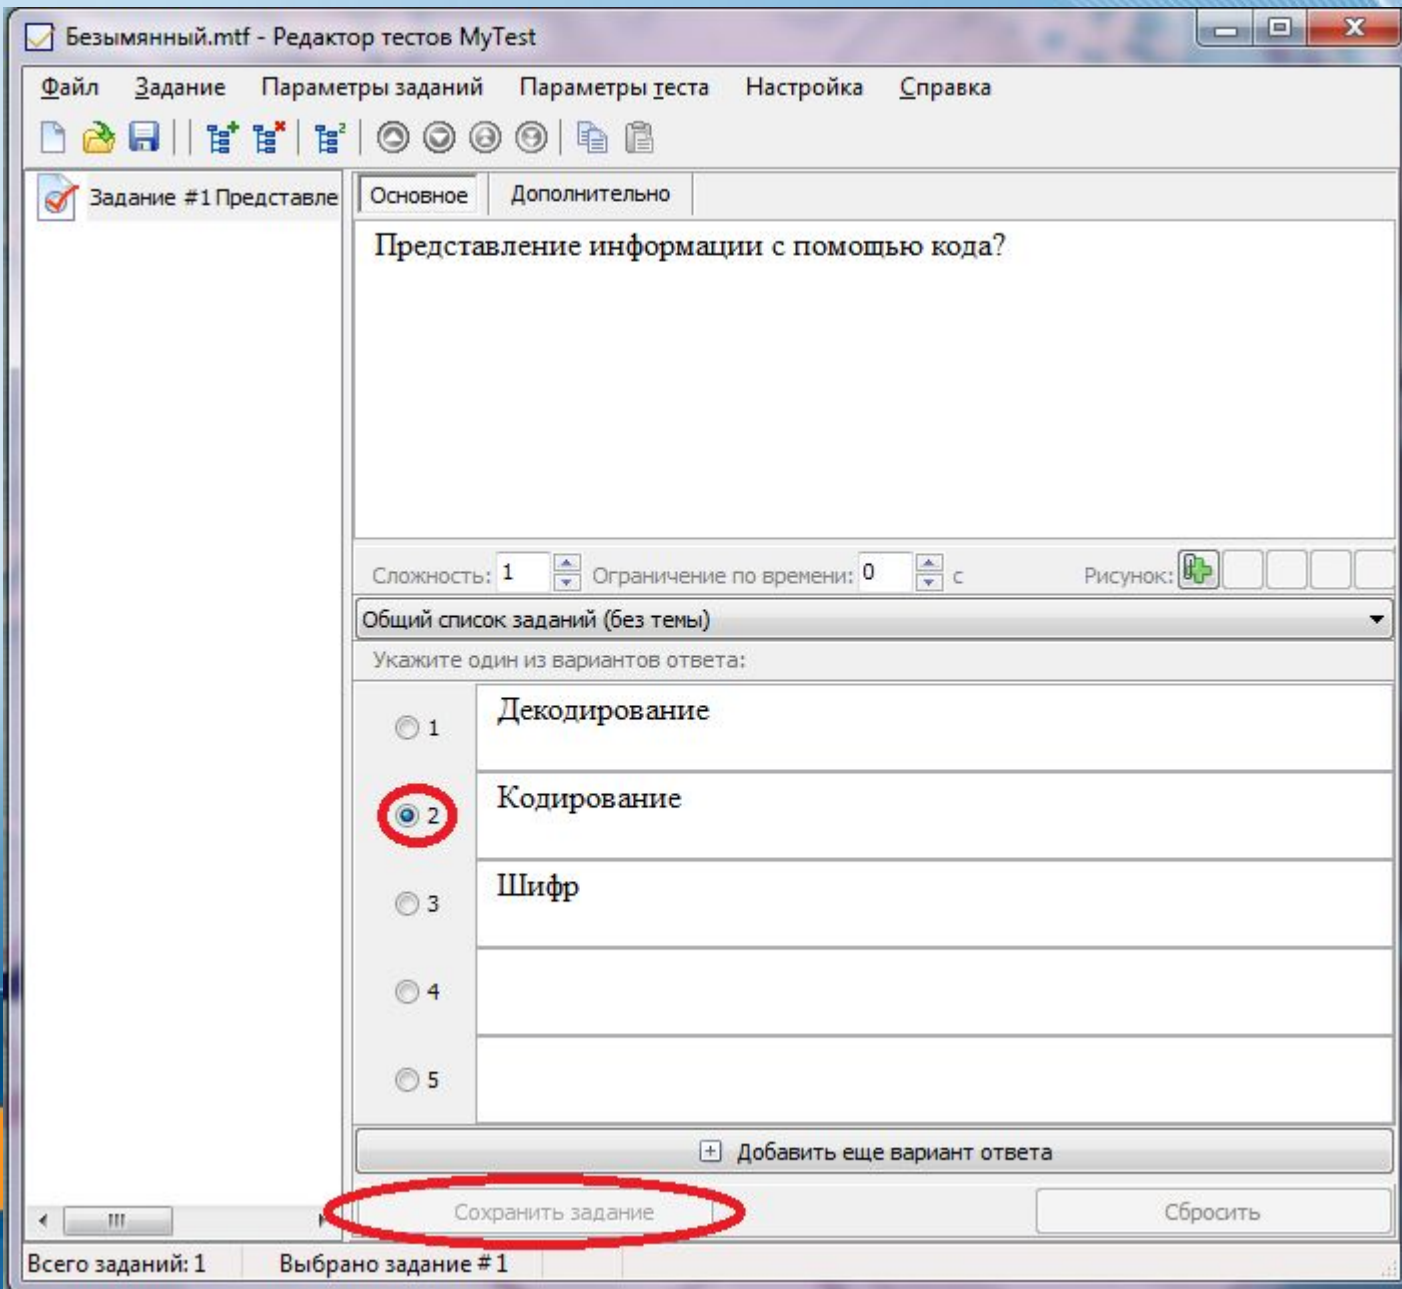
Безымянный.mtf - Редактор тестов MyTest

Файл Задание Параметры заданий Параметры теста Настройка Справка

Задание #1 Представле

Основное Дополнительно

Представление информации с помощью кода?

Сложность: 1 Ограничение по времени: 0 с Рисунок:

Общий список заданий (без темы)

Укажите один из вариантов ответа:

1 Декодирование

2 Кодирование

3 Шифр

4

5

Добавить еще вариант ответа

Сохранить задание

Сбросить

Всего заданий: 1 Выбрано задание # 1